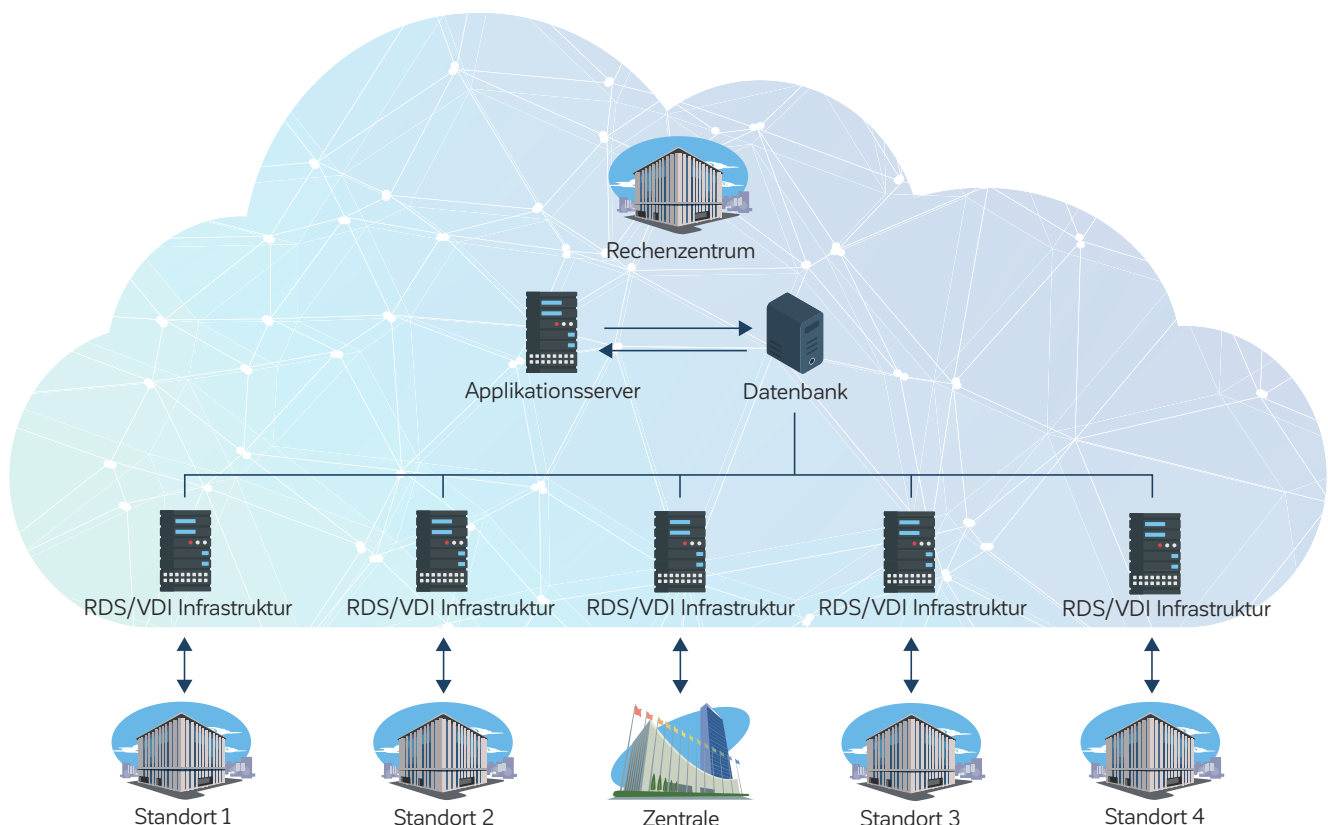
Rechenzentrum

Applikationsserver

Datenbank

RDS/VDI Infrastruktur

RDS/VDI Infrastruktur

RDS/VDI Infrastruktur

RDS/VDI Infrastruktur

RDS/VDI Infrastruktur

Standort 1

Standort 2

Zentrale

Standort 3

Standort 4